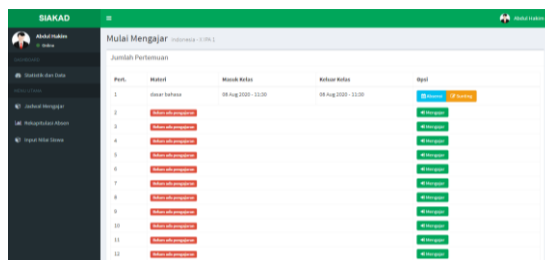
SIAKAD

Abdul Hakim

Abdul Hakim
● Online

DASHBOARD

Statistik dan Data

MENU UTAMA

Jadwal Mengajar

Rekapitulasi Absen

Input Nilai Siswa

Mulai Mengajar Indonesia - X IPA 1

Jumlah Pertemuan

| Pert. | Materi | Masuk Kelas | Keluar Kelas | Opsi |
|---|---|---|---|---|
| 1 | dasar bahasa | 08 Aug 2020 - 11:30 | 08 Aug 2020 - 11:30 | Absensi  Reading |
| 2 | Belum ada pengajaran | | | Mengajar |
| 3 | Belum ada pengajaran | | | Mengajar |
| 4 | Belum ada pengajaran | | | Mengajar |
| 5 | Belum ada pengajaran | | | Mengajar |
| 6 | Belum ada pengajaran | | | Mengajar |
| 7 | Belum ada pengajaran | | | Mengajar |
| 8 | Belum ada pengajaran | | | Mengajar |
| 9 | Belum ada pengajaran | | | Mengajar |
| 10 | Belum ada pengajaran | | | Mengajar |
| 11 | Belum ada pengajaran | | | Mengajar |
| 12 | Belum ada pengajaran | | | Mengajar |